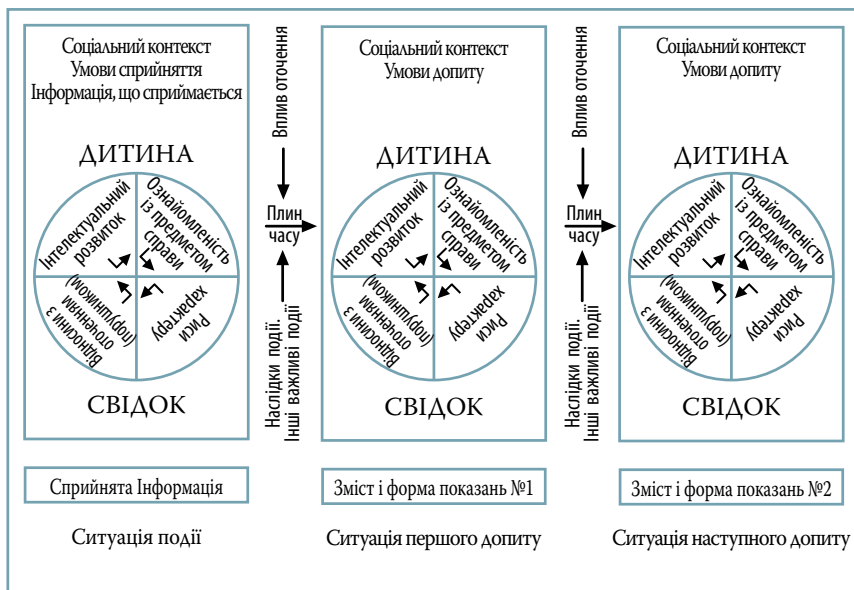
Соціальний контекст
Умови сприйняття
Інформація, що сприймається

ДИТИНА

Інтелектуальний розвиток

Ознайомленість із предметом справи

Відносини з оточенням (порушником)

Риси характеру

СВІДОК

Вплив оточення

Плин часу

Наслідки події.
Інші важливі події

Соціальний контекст
Умови допиту

ДИТИНА

Інтелектуальний розвиток

Ознайомленість із предметом справи

Відносини з оточенням (порушником)

Риси характеру

СВІДОК

Вплив оточення

Плин часу

Наслідки події.
Інші важливі події

Соціальний контекст
Умови допиту

ДИТИНА

Інтелектуальний розвиток

Ознайомленість із предметом справи

Відносини з оточенням (порушником)

Риси характеру

СВІДОК

Сприйнята Інформація

Зміст і форма показань №1

Зміст і форма показань №2

Ситуація події

Ситуація першого допиту

Ситуація наступного допиту